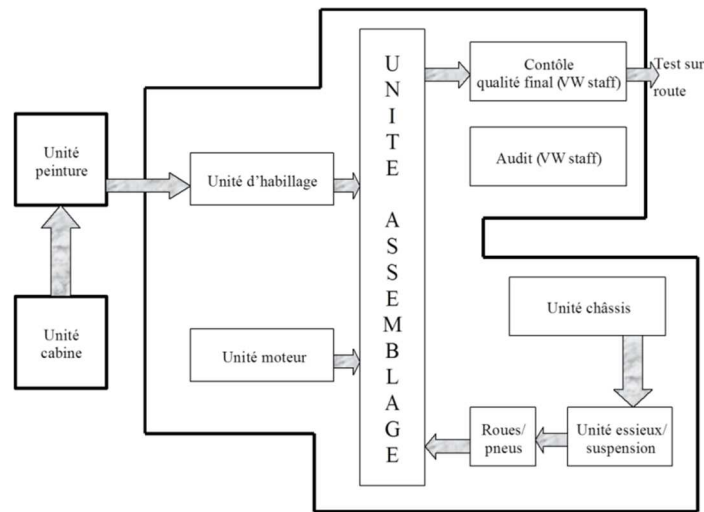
Unité peinture

Unité cabine

Unité d'habillage

Unité moteur

UNITE ASSEMBLAGE

Contôle qualité final (VW staff)

Test sur route

Audit (VW staff)

Unité châssis

Unité essieux/ suspension

Roues/ pneus